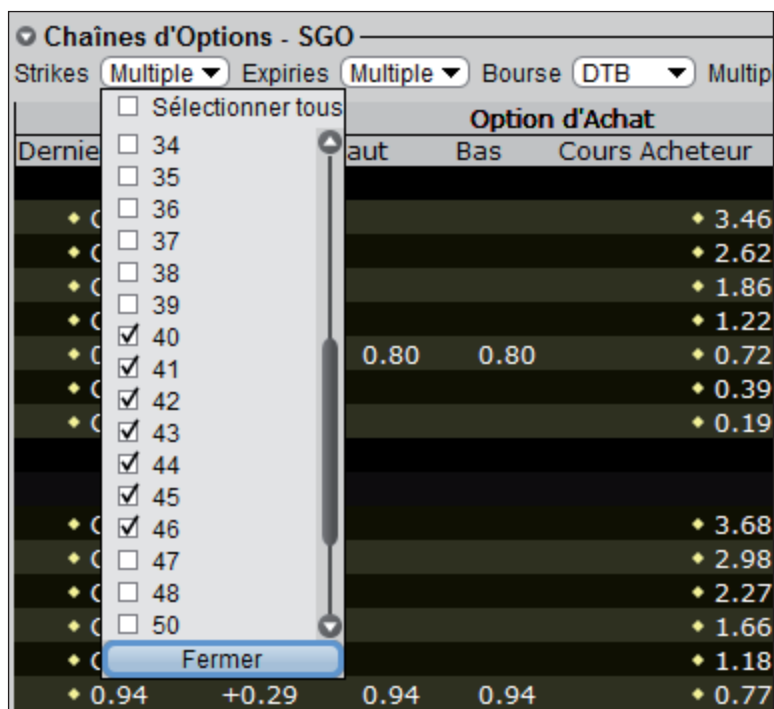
Chaînes d'Options - SGO

Strikes Multiple Expiries Multiple Bourse DTB Multip

Sélectionner tous

34
35
36
37
38
39
40
41
42
43
44
45
46
47
48
50

Fermer

Option d'Achat

Dernie aut Bas Cours Acheteur

| | | | |
|---|---|---|---|
| C | | | 3.46 |
| C | | | 2.62 |
| C | | | 1.86 |
| C | | | 1.22 |
| 0 | 0.80 | 0.80 | 0.72 |
| C | | | 0.39 |
| C | | | 0.19 |
| C | | | 3.68 |
| C | | | 2.98 |
| C | | | 2.27 |
| C | | | 1.66 |
| C | | | 1.18 |
| 0.94 +0.29 | 0.94 | 0.94 | 0.77 |